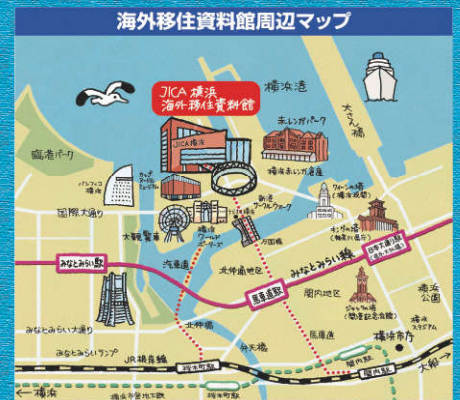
海外移住資料館周辺マップ

JICA 横浜
海外移住資料館

横浜港

赤レンガパーク

大さん橋

臨港パーク

パシフィコ横浜

JICA横浜

横浜赤レンガ倉庫

ワールドポーターズ

国際大通り

大観覧車

新港サークルウォーク

横浜税関

キング(神奈川県庁)

日本大通り駅(県庁大通)

汽車道

みなとみらい駅

横浜ワールドポーターズ

万国橋

北仲通地区

馬車道駅

みなとみらい線

関内地区

横浜公園

みなとみらい大通り

北仲橋

弁天橋

馬車道

ジャック(開港記念会館)

横浜スタジアム

みなとみらい通り

JR横浜線

桜木町駅

横浜市役所

関内駅

横浜

大船